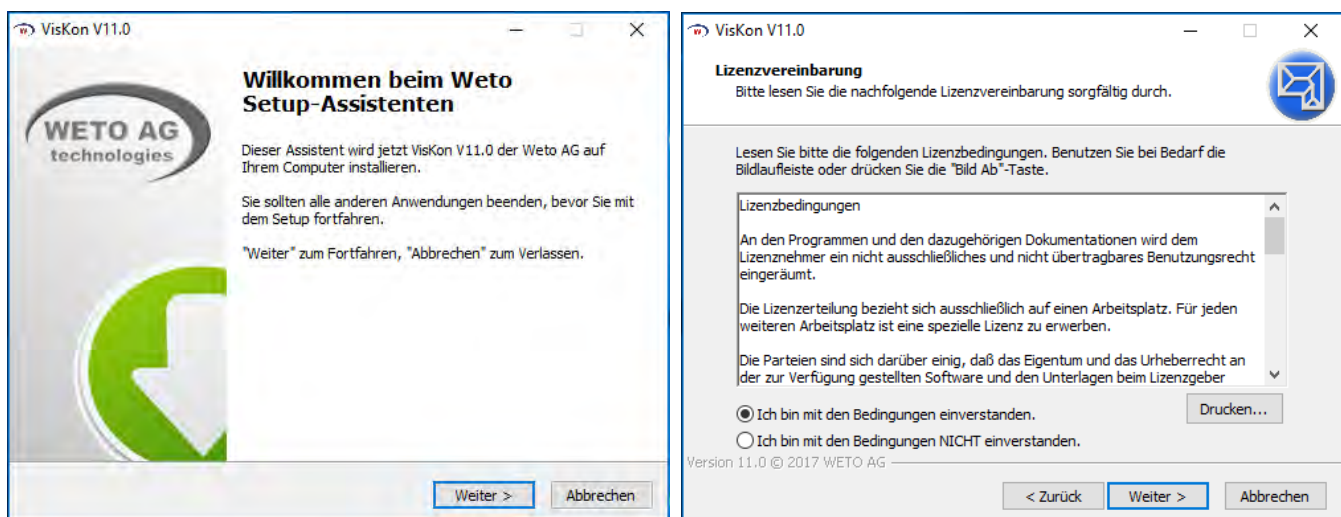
VisKon V11.0

WETO AG
technologies

Willkommen beim Weto Setup-Assistenten

Dieser Assistent wird jetzt VisKon V11.0 der Weto AG auf Ihrem Computer installieren.

Sie sollten alle anderen Anwendungen beenden, bevor Sie mit dem Setup fortfahren.

"Weiter" zum Fortfahren, "Abbrechen" zum Verlassen.

Weiter >
Abbrechen

VisKon V11.0

Lizenzvereinbarung
Bitte lesen Sie die nachfolgende Lizenzvereinbarung sorgfältig durch.

Lesen Sie bitte die folgenden Lizenzbedingungen. Benutzen Sie bei Bedarf die Bildlaufleiste oder drücken Sie die "Bild Ab"-Taste.

Lizenzbedingungen

An den Programmen und den dazugehörigen Dokumentationen wird dem Lizenznehmer ein nicht ausschließliches und nicht übertragbares Benutzungsrecht eingeräumt.

Die Lizenzerteilung bezieht sich ausschließlich auf einen Arbeitsplatz. Für jeden weiteren Arbeitsplatz ist eine spezielle Lizenz zu erwerben.

Die Parteien sind sich darüber einig, daß das Eigentum und das Urheberrecht an der zur Verfügung gestellten Software und den Unterlagen beim Lizenzgeber

Ich bin mit den Bedingungen einverstanden.
Ich bin mit den Bedingungen NICHT einverstanden.
Drucken...

Version 11.0 © 2017 WETO AG

< Zurück
Weiter >
Abbrechen